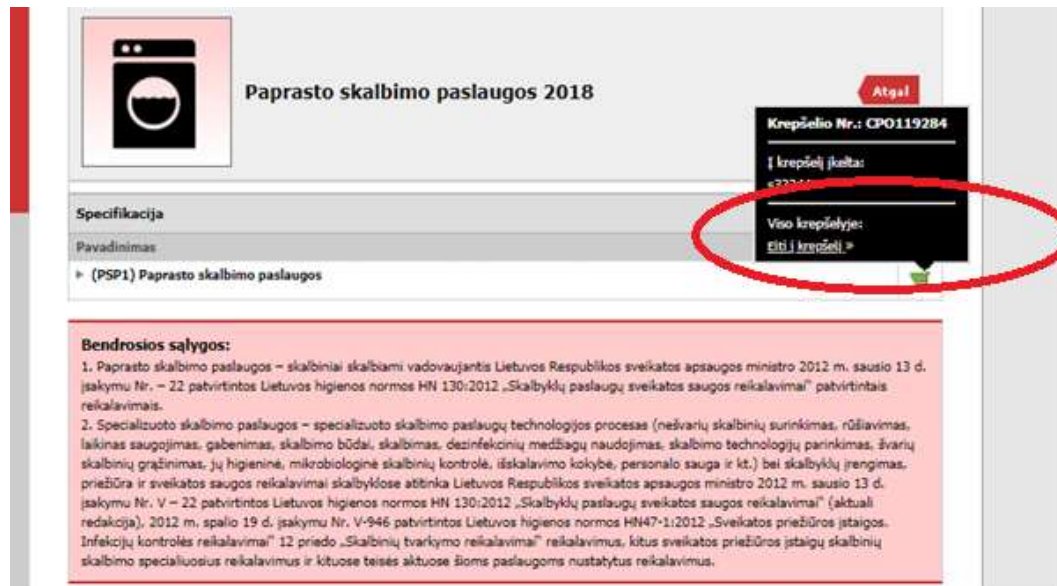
Paprasto skalbimo paslaugos 2018

Atgal

Krepšelio Nr.: CPO119284

Į krepšelį įkelta:
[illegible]

Viso krepšelyje:
Eiti į krepšelį »

Specifikacija

Pavadinimas

▸ (PSP1) Paprasto skalbimo paslaugos

Bendrosios sąlygos:
1. Paprasto skalbimo paslaugos – skalbiniai skalbiami vadovaujantis Lietuvos Respublikos sveikatos apsaugos ministro 2012 m. sausio 13 d. įsakymu Nr. – 22 patvirtintos Lietuvos higienos normos HN 130:2012 „Skalbyklų paslaugų sveikatos saugos reikalavimai" patvirtintais reikalavimais.
2. Specializuoto skalbimo paslaugos – specializuoto skalbimo paslaugų technologijos procesas (nešvarių skalbinių surinkimas, rūšiavimas, laikinas saugojimas, gabenimas, skalbimo būdai, skalbimas, dezinfekcinių medžiagų naudojimas, skalbimo technologijų parinkimas, švarių skalbinių grąžinimas, jų higieninė, mikrobiologinė skalbinių kontrolė, išskalavimo kokybė, personalo sauga ir kt.) bei skalbyklų įrengimas, priežiūra ir sveikatos saugos reikalavimai skalbyklose atitinka Lietuvos Respublikos sveikatos apsaugos ministro 2012 m. sausio 13 d. įsakymu Nr. V – 22 patvirtintos Lietuvos higienos normos HN 130:2012 „Skalbyklų paslaugų sveikatos saugos reikalavimai" (aktuali redakcija), 2012 m. spalio 19 d. įsakymu Nr. V-946 patvirtintos Lietuvos higienos normos HN47-1:2012 „Sveikatos priežiūros įstaigos. Infekcijų kontrolės reikalavimai" 12 priedo „Skalbinių tvarkymo reikalavimai" reikalavimus, kitus sveikatos priežiūros įstaigų skalbinių skalbimo specialiuosius reikalavimus ir kituose teisės aktuose šioms paslaugoms nustatytus reikalavimus.